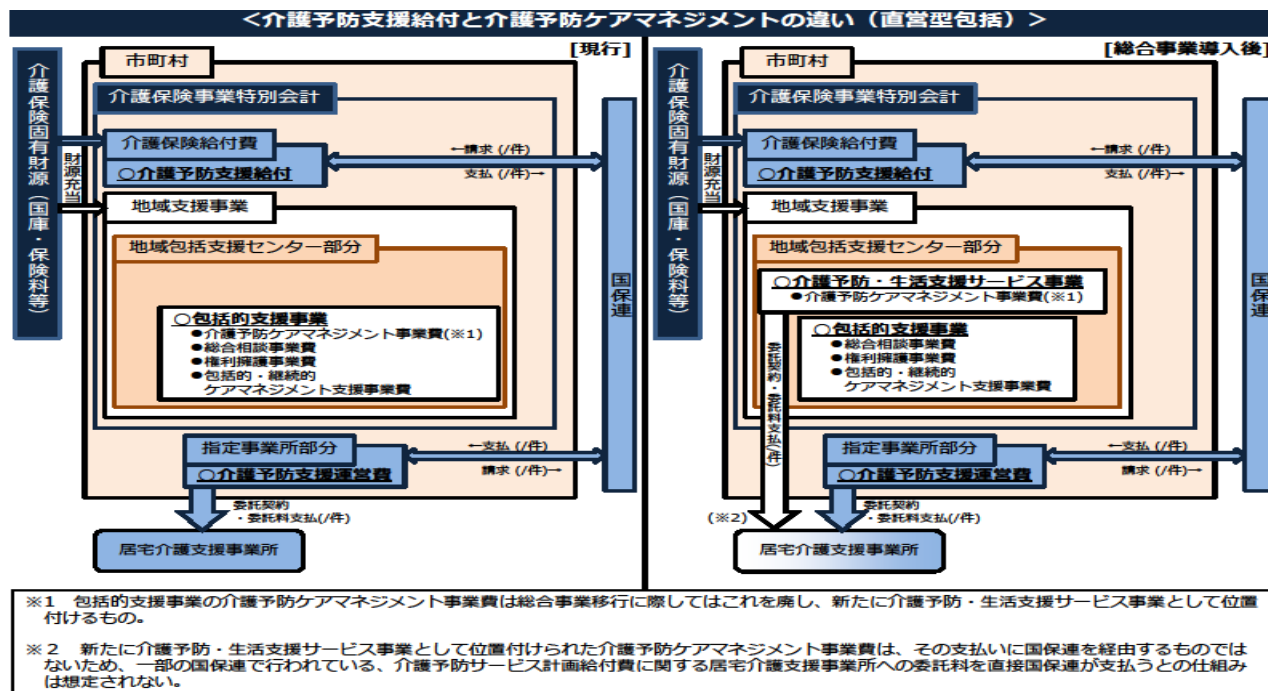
＜介護予防支援給付と介護予防ケアマネジメントの違い（直営型包括）＞

[現行]

介護保険固有財源（国庫・保険料等）

財源充当

市町村

介護保険事業特別会計

介護保険給付費

○介護予防支援給付

←請求（/件）

支払（/件）→

地域支援事業

地域包括支援センター部分

○包括的支援事業
●介護予防ケアマネジメント事業費（※1）
●総合相談事業費
●権利擁護事業費
●包括的・継続的ケアマネジメント支援事業費

国保連

指定事業所部分

○介護予防支援運営費

←支払（/件）

請求（/件）→

委託契約・委託料支払(/件)

居宅介護支援事業所

[総合事業導入後]

介護保険固有財源（国庫・保険料等）

財源充当

市町村

介護保険事業特別会計

介護保険給付費

○介護予防支援給付

←請求（/件）

支払（/件）→

地域支援事業

地域包括支援センター部分

○介護予防・生活支援サービス事業
●介護予防ケアマネジメント事業費（※1）

委託契約・委託料支払（/件）

○包括的支援事業
●総合相談事業費
●権利擁護事業費
●包括的・継続的ケアマネジメント支援事業費

国保連

指定事業所部分

○介護予防支援運営費

←支払（/件）

請求（/件）→

（※2）

委託契約・委託料支払(/件)

居宅介護支援事業所

※1　包括的支援事業の介護予防ケアマネジメント事業費は総合事業移行に際してはこれを廃し、新たに介護予防・生活支援サービス事業として位置付けるもの。

※2　新たに介護予防・生活支援サービス事業として位置付けられた介護予防ケアマネジメント事業費は、その支払いに国保連を経由するものではないため、一部の国保連で行われている、介護予防サービス計画給付費に関する居宅介護支援事業所への委託料を直接国保連が支払うとの仕組みは想定されない。